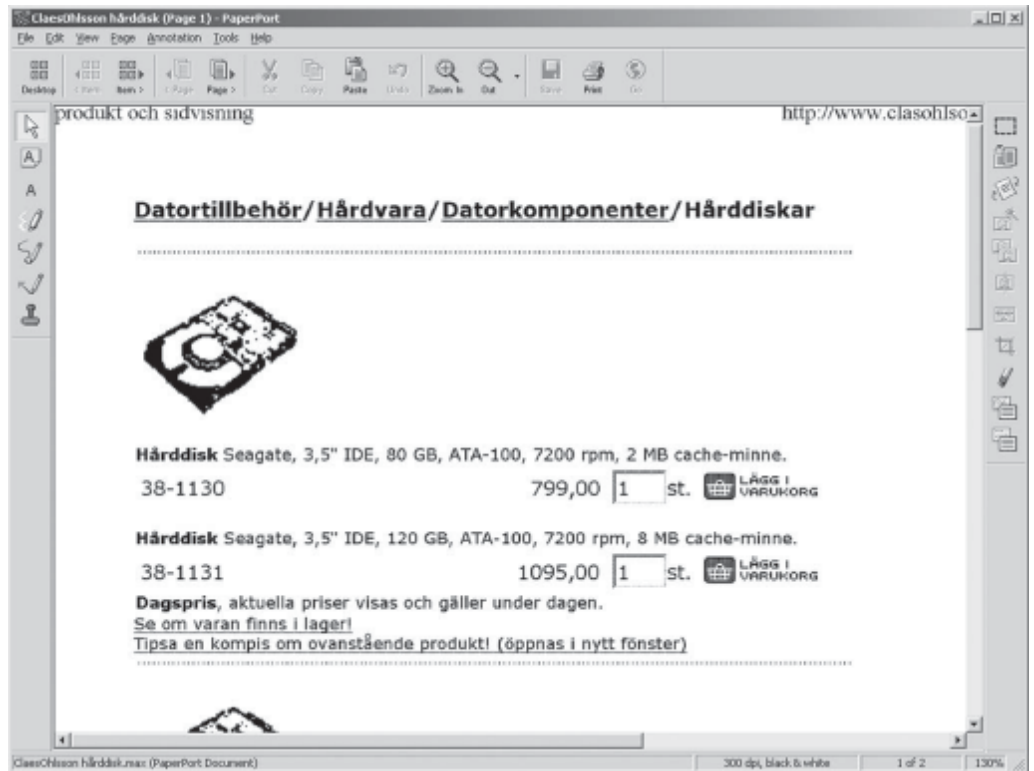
ClaesOhlsson hårddisk (Page 1) - PaperPort

File Edit View Page Annotation Tools Help

Desktop < Item Item > < Page Page > Cut Copy Paste Undo Zoom In Out Save Print Go

produkt och sidvisning http://www.clasohlso

Datortillbehör/Hårdvara/Datorkomponenter/Hårddiskar

**Hårddisk** Seagate, 3,5" IDE, 80 GB, ATA-100, 7200 rpm, 2 MB cache-minne.

38-1130 799,00 1 st. LÄGG I VARUKORG

**Hårddisk** Seagate, 3,5" IDE, 120 GB, ATA-100, 7200 rpm, 8 MB cache-minne.

38-1131 1095,00 1 st. LÄGG I VARUKORG

**Dagspris**, aktuella priser visas och gäller under dagen.

Se om varan finns i lager!

Tipsa en kompis om ovanstående produkt! (öppnas i nytt fönster)

ClaesOhlsson hårddisk.max (PaperPort Document) 300 dpi, black & white 1 of 2 130%